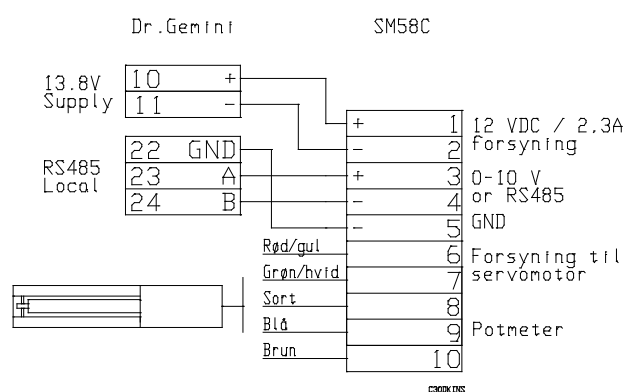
Dr.Gemini

SM58C

13.8V Supply

10 +
11 -

RS485 Local

22 GND
23 A
24 B

+ 1 12 VDC / 2,3A
- 2 forsyning
+ 3 0-10 V or RS485
- 4
- 5 GND

Rød/gul 6 Forsyning til
Grøn/hvid 7 servomotor
Sort 8
Blå 9 Potmeter
Brun 10

C300KINS